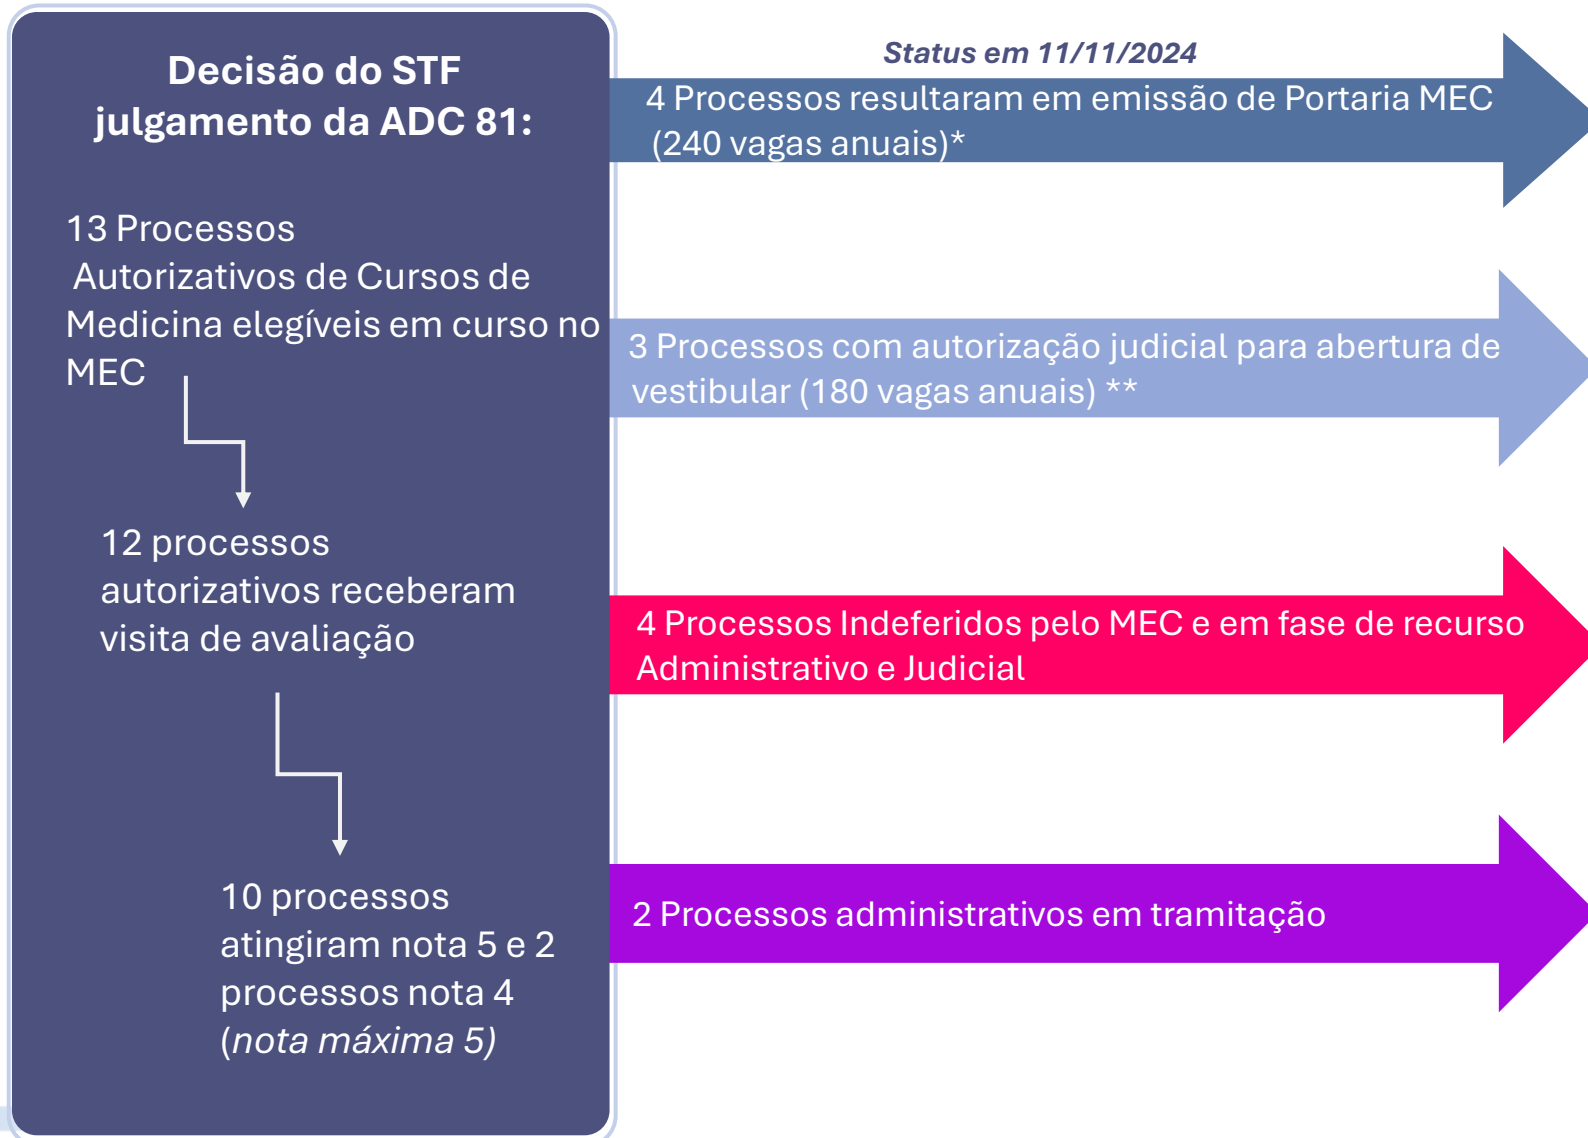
Decisão do STF julgamento da ADC 81:

13 Processos Autorizativos de Cursos de Medicina elegíveis em curso no MEC

12 processos autorizativos receberam visita de avaliação

10 processos atingiram nota 5 e 2 processos nota 4 (*nota máxima 5)*

*Status em 11/11/2024*

4 Processos resultaram em emissão de Portaria MEC (240 vagas anuais)*

3 Processos com autorização judicial para abertura de vestibular (180 vagas anuais) **

4 Processos Indeferidos pelo MEC e em fase de recurso Administrativo e Judicial

2 Processos administrativos em tramitação